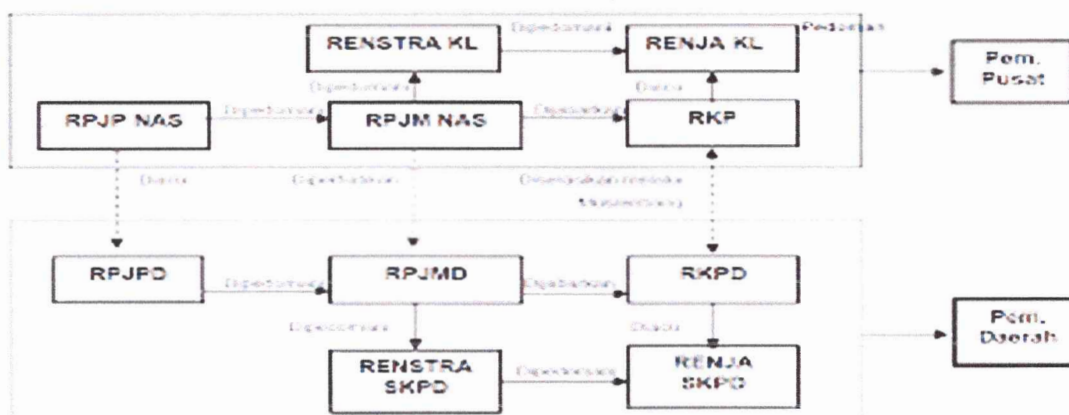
RENSTRA KL
Dijabarkan
RENJA KL
Pedoman
Pem. Pusat
Diperhatikan
Diacu
RPJP NAS
Dijabarkan
RPJM NAS
Dijabarkan
RKP
Diacu
Diperhatikan
Disinkronisasikan melalui Musrenbang
RPJPD
Dijabarkan
RPJMD
Dijabarkan
RKPD
Pem. Daerah
Dijabarkan
Diacu
RENSTRA SKPD
Dijabarkan
RENJA SKPD